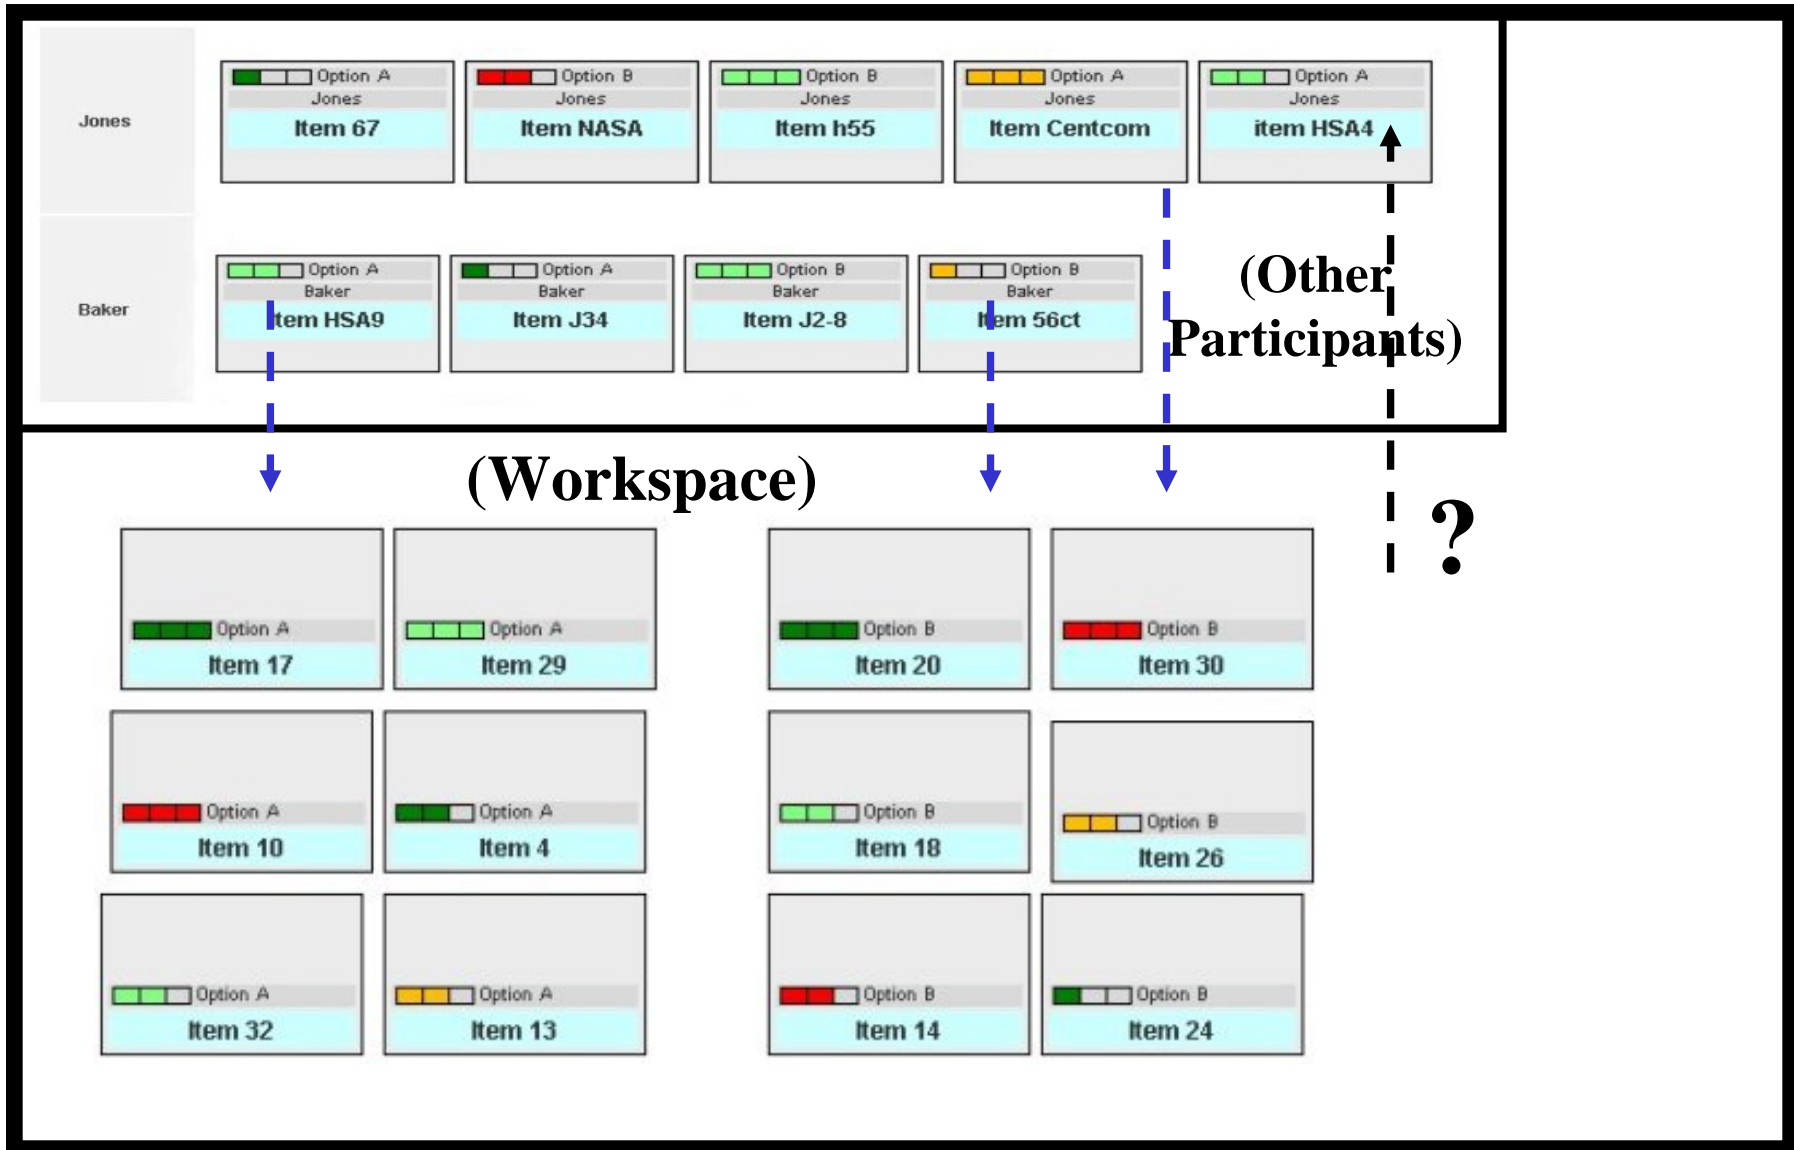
Jones

Option A
Jones
Item 67

Option B
Jones
Item NASA

Option B
Jones
Item h55

Option A
Jones
Item Centcom

Option A
Jones
item HSA4

Baker

Option A
Baker
Item HSA9

Option A
Baker
Item J34

Option B
Baker
Item J2-8

Option B
Baker
Item 56ct

(Other Participants)

(Workspace)

?

Option A
Item 17

Option A
Item 29

Option B
Item 20

Option B
Item 30

Option A
Item 10

Option A
Item 4

Option B
Item 18

Option B
Item 26

Option A
Item 32

Option A
Item 13

Option B
Item 14

Option B
Item 24